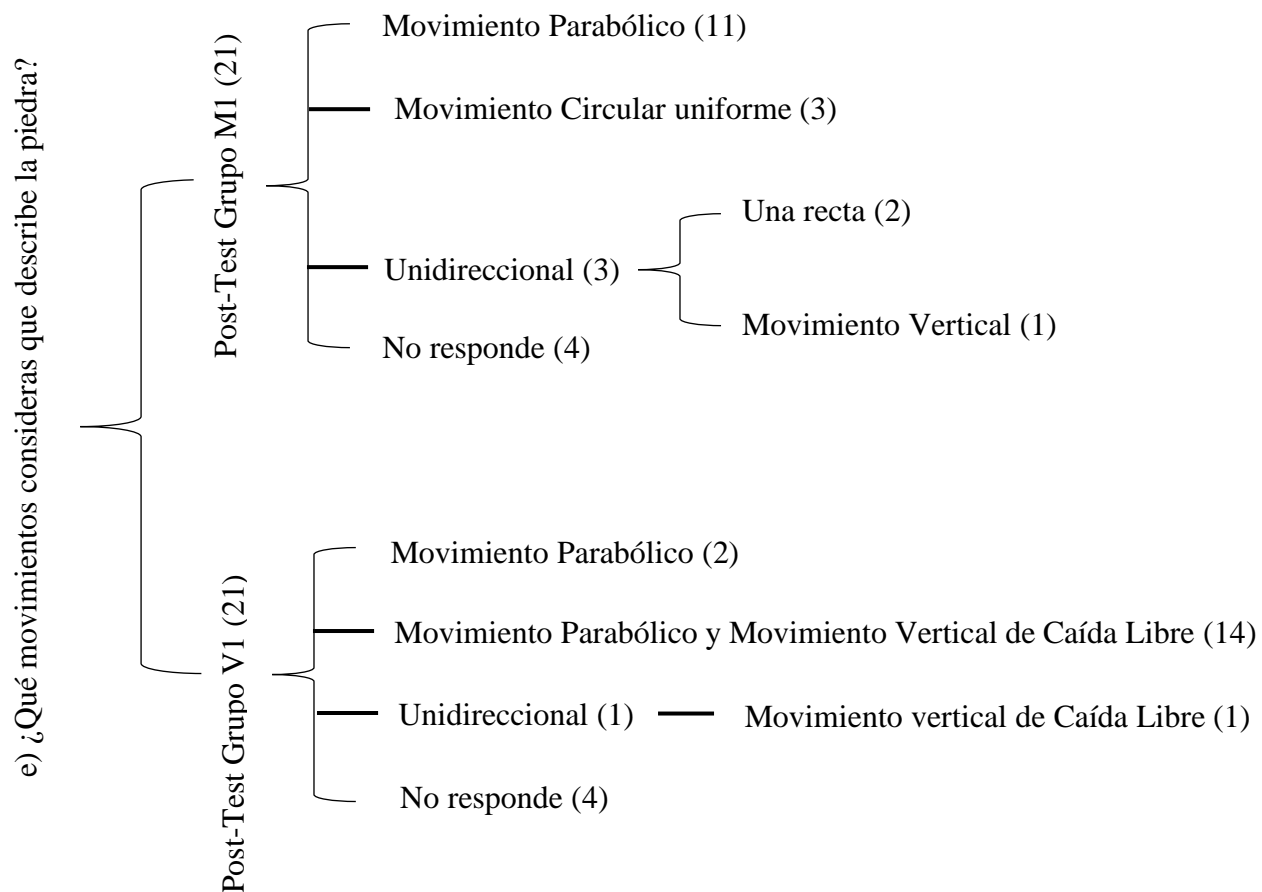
e) ¿Qué movimientos consideras que describe la piedra?

Post-Test Grupo M1 (21)

Movimiento Parabólico (11)

Movimiento Circular uniforme (3)

Unidireccional (3)

Una recta (2)

Movimiento Vertical (1)

No responde (4)

Post-Test Grupo V1 (21)

Movimiento Parabólico (2)

Movimiento Parabólico y Movimiento Vertical de Caída Libre (14)

Unidireccional (1)

Movimiento vertical de Caída Libre (1)

No responde (4)